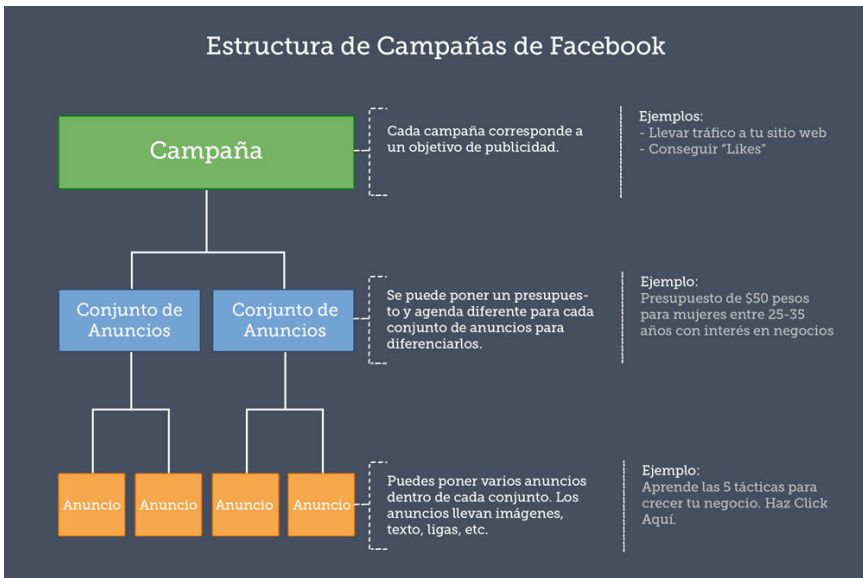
Estructura de Campañas de Facebook

Campaña

Cada campaña corresponde a un objetivo de publicidad.

Ejemplos:
- Llevar tráfico a tu sitio web
- Conseguir "Likes"

Conjunto de Anuncios

Conjunto de Anuncios

Se puede poner un presupuesto y agenda diferente para cada conjunto de anuncios para diferenciarlos.

Ejemplo:
Presupuesto de $50 pesos para mujeres entre 25-35 años con interés en negocios

Anuncio

Anuncio

Anuncio

Anuncio

Puedes poner varios anuncios dentro de cada conjunto. Los anuncios llevan imágenes, texto, ligas, etc.

Ejemplo:
Aprende las 5 tácticas para crecer tu negocio. Haz Click Aquí.